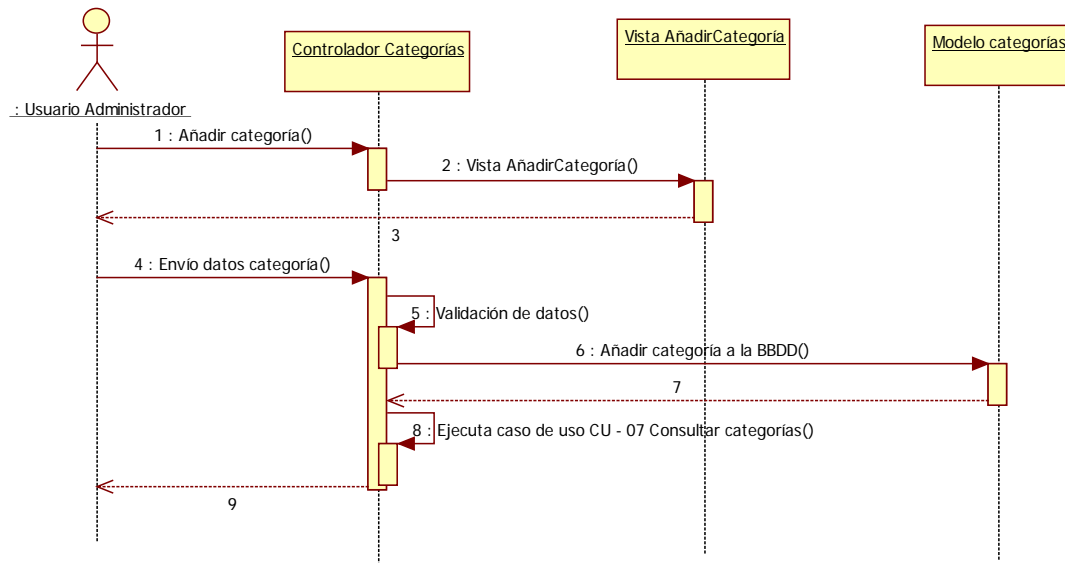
: Usuario Administrador

Controlador Categorías

Vista AñadirCategoría

Modelo categorías

1 : Añadir categoría()

2 : Vista AñadirCategoría()

3

4 : Envío datos categoría()

5 : Validación de datos()

6 : Añadir categoría a la BBDD()

7

8 : Ejecuta caso de uso CU - 07 Consultar categorías()

9